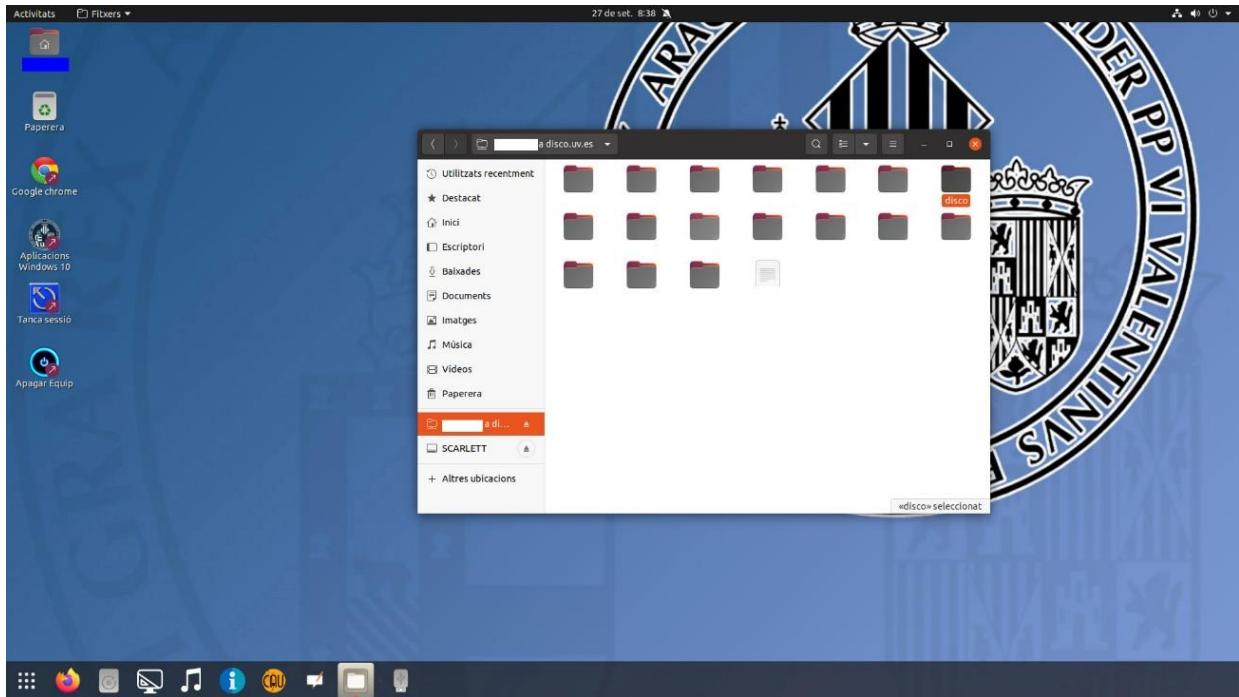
Activitats
Fitxers ▾
27 de set. 8:38

Paperera
Google chrome
Aplicacions Windows 10
Tanca sessió
Apagar Equip

a disco.uv.es ▾

Utilitzats recentment
Destacat
Inici
Escriptori
Baixades
Documents
Imatges
Música
Vídeos
Paperera
a di...
SCARLETT
+ Altres ubicacions

disco

«disco» seleccionat

ARAG
DER PP VI VALENTINUS